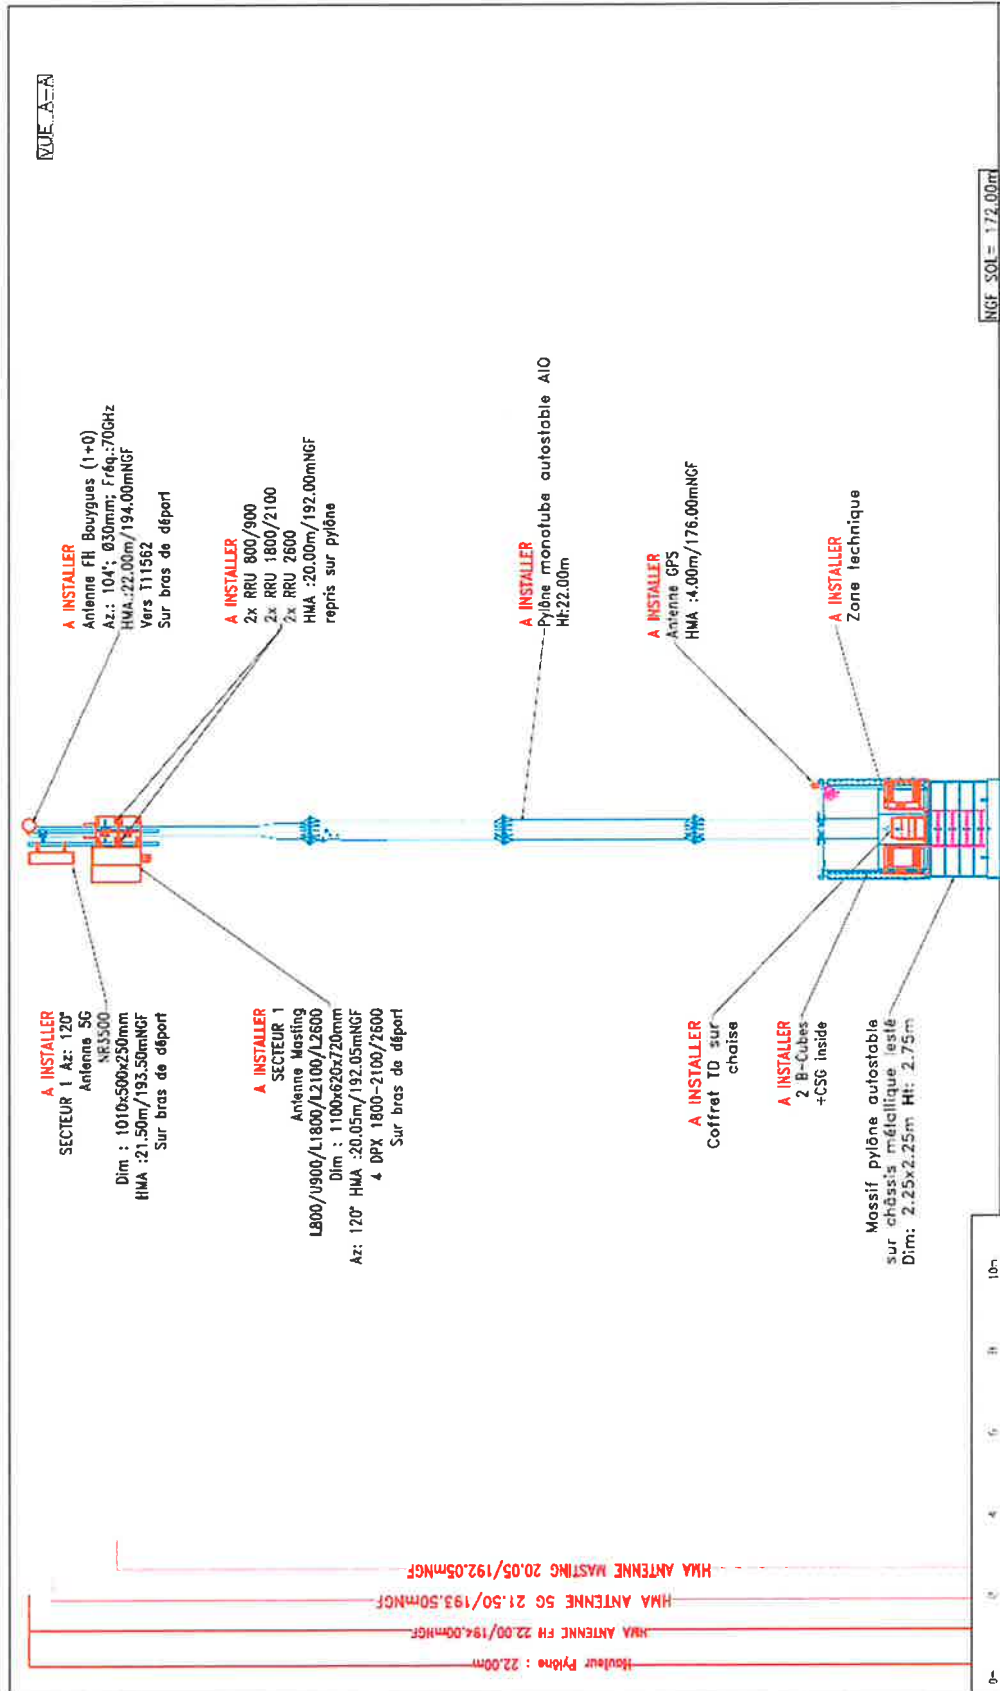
VUE A-A

NGF SOL = 172.00m

A INSTALLER
Antenne FH Bouygues (1+0)
Az.: 104°; Ø30mm; Fréq.:70GHz
HMA :22.00m/194.00mNGF
Vers T11562
Sur bras de déport

A INSTALLER
2x RRU 800/900
2x RRU 1800/2100
2x RRU 2600
HMA :20.00m/192.00mNGF
repris sur pylône

A INSTALLER
Pylône monotube autostable AIO
Ht:22.00m

A INSTALLER
Antenne GPS
HMA :4.00m/176.00mNGF

A INSTALLER
Zone technique

A INSTALLER
SECTEUR 1 Az: 120°
Antenne 5G
NR3500
Dim : 1010x500x250mm
HMA :21.50m/193.50mNGF
Sur bras de déport

A INSTALLER
SECTEUR 1
Antenne Masting
L800/U900/L1800/L2100/L2600
Dim : 1100x620x720mm
Az: 120° HMA :20.05m/192.05mNGF
4 DPX 1800-2100/2600
Sur bras de déport

A INSTALLER
Coffret TD sur chaise

A INSTALLER
2 B-Cubes
+CSG inside

Massif pylône autostable
sur châssis métallique lesté
Dim: 2.25x2.25m Ht: 2.75m

HMA ANTENNE MASTING 20.05/192.05mNGF
HMA ANTENNE 5G 21.50/193.50mNGF
HMA ANTENNE FH 22.00/194.00mNGF
Hauteur Pylône : 22.00m

0 2 4 6 8 10m